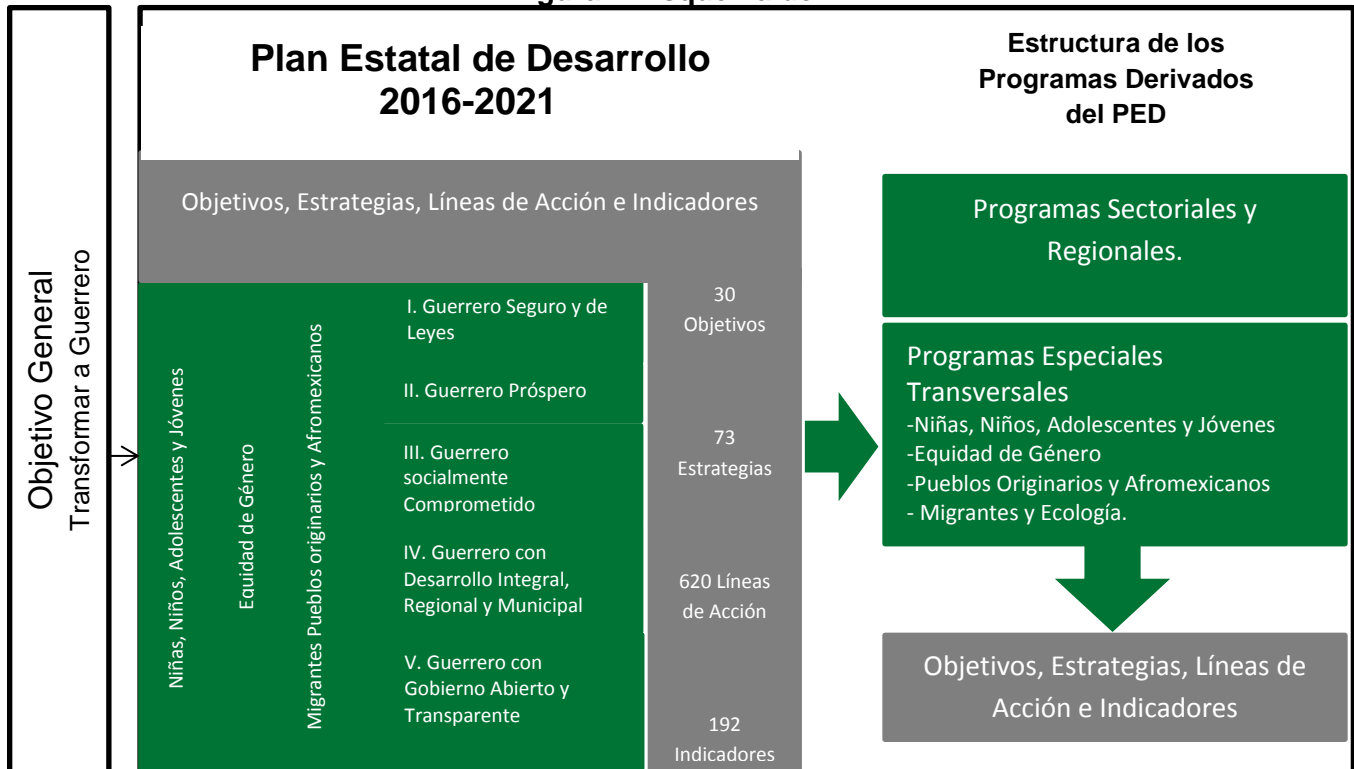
Objetivo General
Transformar a Guerrero

Plan Estatal de Desarrollo 2016-2021

Objetivos, Estrategias, Líneas de Acción e Indicadores

Niñas, Niños, Adolescentes y Jóvenes

Equidad de Género

Migrantes Pueblos originarios y Afromexicanos

I. Guerrero Seguro y de Leyes

II. Guerrero Próspero

III. Guerrero socialmente Comprometido

IV. Guerrero con Desarrollo Integral, Regional y Municipal

V. Guerrero con Gobierno Abierto y Transparente

30 Objetivos

73 Estrategias

620 Líneas de Acción

192 Indicadores

Estructura de los Programas Derivados del PED

Programas Sectoriales y Regionales.

Programas Especiales Transversales
-Niñas, Niños, Adolescentes y Jóvenes
-Equidad de Género
-Pueblos Originarios y Afromexicanos
- Migrantes y Ecología.

Objetivos, Estrategias, Líneas de Acción e Indicadores